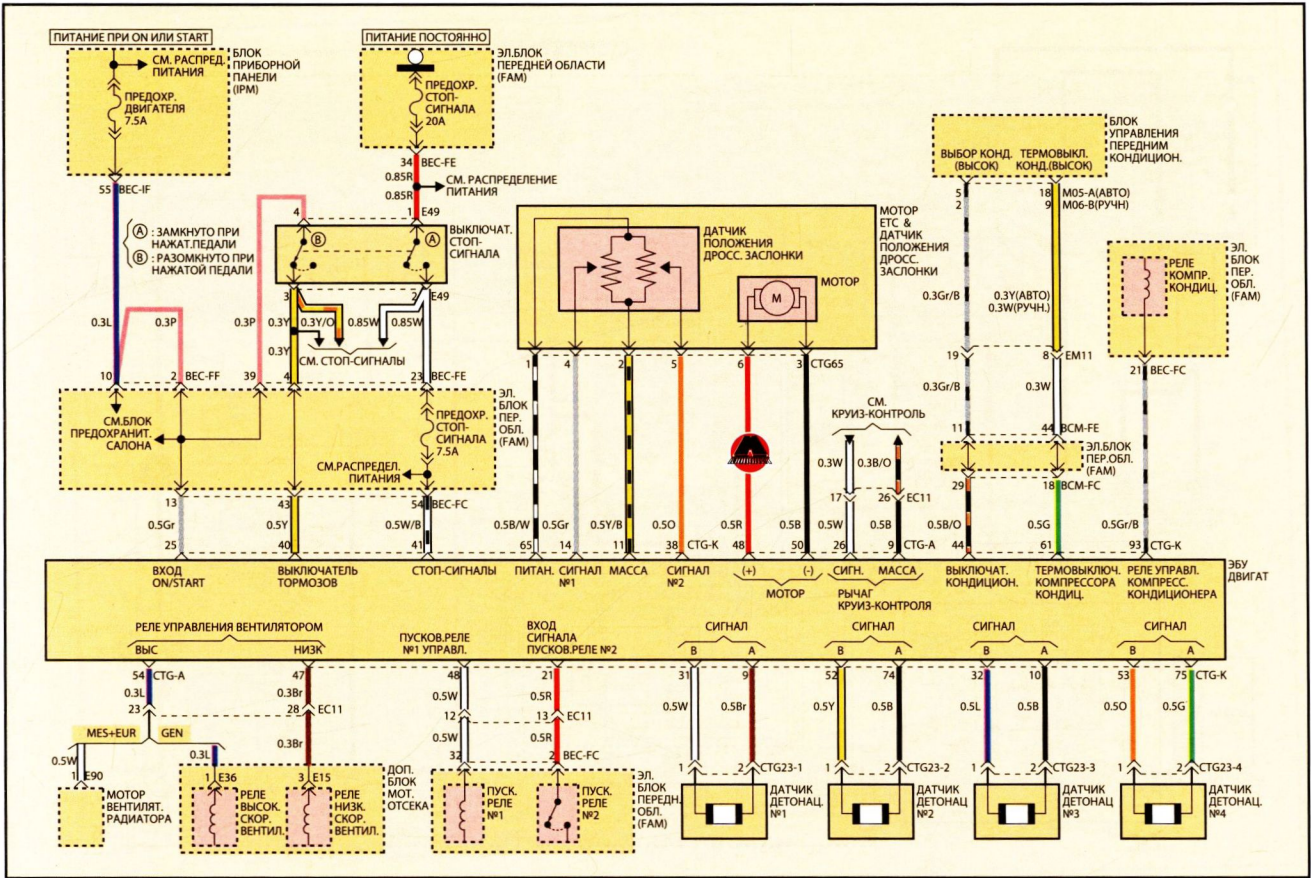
ПИТАНИЕ ПРИ ON ИЛИ START
СМ. РАСПРЕД. ПИТАНИЯ
БЛОК ПРИБОРНОЙ ПАНЕЛИ (IPM)
ПРЕДОХР. ДВИГАТЕЛЯ 7.5A
55 BEC-IF

ПИТАНИЕ ПОСТОЯННО
ЭЛ.БЛОК ПЕРЕДНЕЙ ОБЛАСТИ (FAM)
ПРЕДОХР. СТОП-СИГНАЛА 20A
34 BEC-FE
0.85R
СМ. РАСПРЕДЕЛЕНИЕ ПИТАНИЯ
0.85R
1 E49

A : ЗАМКНУТО ПРИ НАЖАТ.ПЕДАЛИ
B : РАЗОМКНУТО ПРИ НАЖАТОЙ ПЕДАЛИ

4
B
A
ВЫКЛЮЧАТ. СТОП-СИГНАЛА
3
2 E49
0.3L
0.3P
0.3P
0.3Y
0.3Y/O
0.85W
0.85W
0.3Y
СМ. СТОП-СИГНАЛЫ
10
2 BEC-FF
39
4
23 BEC-FE
СМ.БЛОК ПРЕДОХРАНИТ. САЛОНА
ЭЛ. БЛОК ПЕР. ОБЛ. (FAM)
ПРЕДОХР. СТОП-СИГНАЛА 7.5A
СМ.РАСПРЕДЕЛ. ПИТАНИЯ
13
43
54 BEC-FC
0.5Gr
0.5Y
0.5W/B
25
40
41

ДАТЧИК ПОЛОЖЕНИЯ ДРОСС. ЗАСЛОНКИ
МОТОР ETC & ДАТЧИК ПОЛОЖЕНИЯ ДРОСС. ЗАСЛОНКИ
M
МОТОР
1
4
2
5
6
3 CTG65
0.5B/W
0.5Gr
0.5Y/B
0.5O
0.5R
0.5B
65
14
11
38 CTG-K
48
50

СМ. КРУИЗ-КОНТРОЛЬ
0.3W
0.3B/O
17
26 EC11
0.5W
0.5B
26
9 CTG-A

БЛОК УПРАВЛЕНИЯ ПЕРЕДНИМ КОНДИЦИОН.
ВЫБОР КОНД. (ВЫСОК)
ТЕРМОВЫКЛ. КОНД.(ВЫСОК)
5
2
18 M05-A(АВТО)
9 M06-B(РУЧН)
0.3Gr/B
0.3Y(АВТО)
0.3W(РУЧН.)
19
8 EM11
0.3Gr/B
0.3W
11
44 BCM-FE
ЭЛ.БЛОК ПЕР.ОБЛ. (FAM)
29
18 BCM-FC
0.5B/O
0.5G
44
61

ЭЛ. БЛОК ПЕР. ОБЛ. (FAM)
РЕЛЕ КОМПР. КОНДИЦ.
21 BEC-FC
0.5Gr/B
93 CTG-K

ВХОД ON/START
ВЫКЛЮЧАТЕЛЬ ТОРМОЗОВ
СТОП-СИГНАЛЫ
ПИТАН.
СИГНАЛ №1
МАССА
СИГНАЛ №2
(+)
(-)
МОТОР
СИГН.
МАССА
РЫЧАГ КРУИЗ-КОНТРОЛЯ
ВЫКЛЮЧАТ. КОНДИЦИОН.
ТЕРМОВЫКЛЮЧ. КОМПРЕССОРА КОНДИЦ.
РЕЛЕ УПРАВЛ. КОМПРЕСС. КОНДИЦИОНЕРА
ЭБУ ДВИГАТ

РЕЛЕ УПРАВЛЕНИЯ ВЕНТИЛЯТОРОМ
ВЫС
НИЗК
ПУСКОВ.РЕЛЕ №1 УПРАВЛ.
ВХОД СИГНАЛА ПУСКОВ.РЕЛЕ №2
СИГНАЛ
B
A
СИГНАЛ
B
A
СИГНАЛ
B
A
СИГНАЛ
B
A

54 CTG-A
0.3L
23
MES+EUR
GEN
0.5W
0.3L
1 E90
МОТОР ВЕНТИЛЯТ. РАДИАТОРА
47
0.3Br
28 EC11
0.3Br
1 E36
3 E15
РЕЛЕ ВЫСОК. СКОР. ВЕНТИЛ.
РЕЛЕ НИЗК. СКОР. ВЕНТИЛ.
ДОП. БЛОК МОТ. ОТСЕКА
48
0.5W
12
0.5W
32
21
0.5R
13 EC11
0.5R
2 BEC-FC
ПУСК. РЕЛЕ №1
ПУСК. РЕЛЕ №2
ЭЛ. БЛОК ПЕРЕДН. ОБЛ. (FAM)

31
9
0.5W
0.5Br
1
2 CTG23-1
ДАТЧИК ДЕТОНАЦ. №1
52
74
0.5Y
0.5B
1
2 CTG23-2
ДАТЧИК ДЕТОНАЦ №2
32
10
0.5L
0.5B
1
2 CTG23-3
ДАТЧИК ДЕТОНАЦ №3
53
75 CTG-K
0.5O
0.5G
1
2 CTG23-4
ДАТЧИК ДЕТОНАЦ. №4